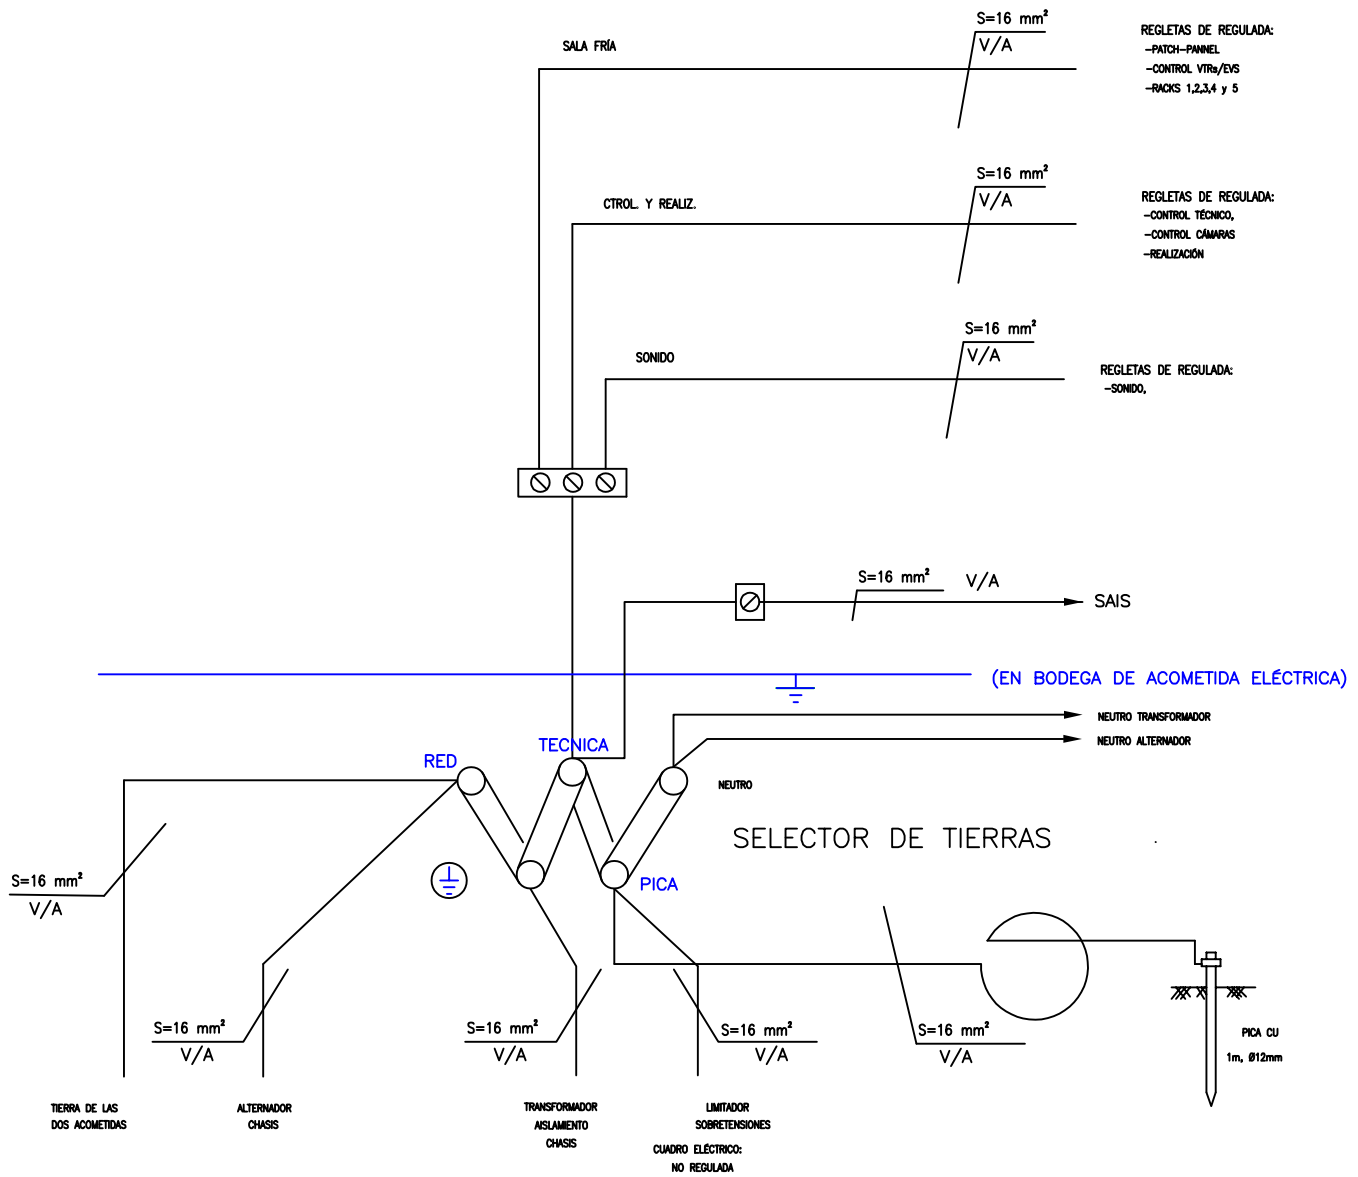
SALA FRÍA

S=16 $mm^2$
V/A

REGLETAS DE REGULADA:
-PATCH-PANNEL
-CONTROL VTRs/EVS
-RACKS 1,2,3,4 y 5

CTROL. Y REALIZ.

S=16 $mm^2$
V/A

REGLETAS DE REGULADA:
-CONTROL TÉCNICO,
-CONTROL CÁMARAS
-REALIZACIÓN

SONIDO

S=16 $mm^2$
V/A

REGLETAS DE REGULADA:
-SONIDO,

S=16 $mm^2$
V/A
SAIS

(EN BODEGA DE ACOMETIDA ELÉCTRICA)

NEUTRO TRANSFORMADOR
NEUTRO ALTERNADOR

TECNICA
RED
NEUTRO

SELECTOR DE TIERRAS

PICA

S=16 $mm^2$
V/A

S=16 $mm^2$
V/A

S=16 $mm^2$
V/A

S=16 $mm^2$
V/A

S=16 $mm^2$
V/A

PICA CU
1m, Ø12mm

TIERRA DE LAS
DOS ACOMETIDAS

ALTERNADOR
CHASIS

TRANSFORMADOR
AISLAMIENTO
CHASIS

LIMITADOR
SOBRETENSIONES

CUADRO ELÉCTRICO:
NO REGULADA